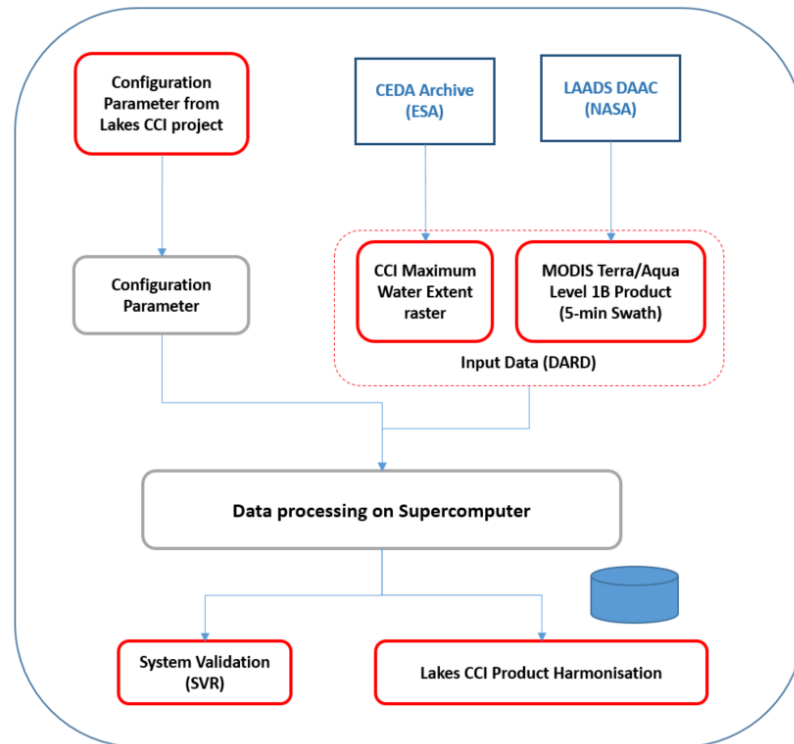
Configuration Parameter from Lakes CCI project

CEDA Archive (ESA)

LAADS DAAC (NASA)

Configuration Parameter

CCI Maximum Water Extent raster

MODIS Terra/Aqua Level 1B Product (5-min Swath)

Input Data (DARD)

Data processing on Supercomputer

System Validation (SVR)

Lakes CCI Product Harmonisation